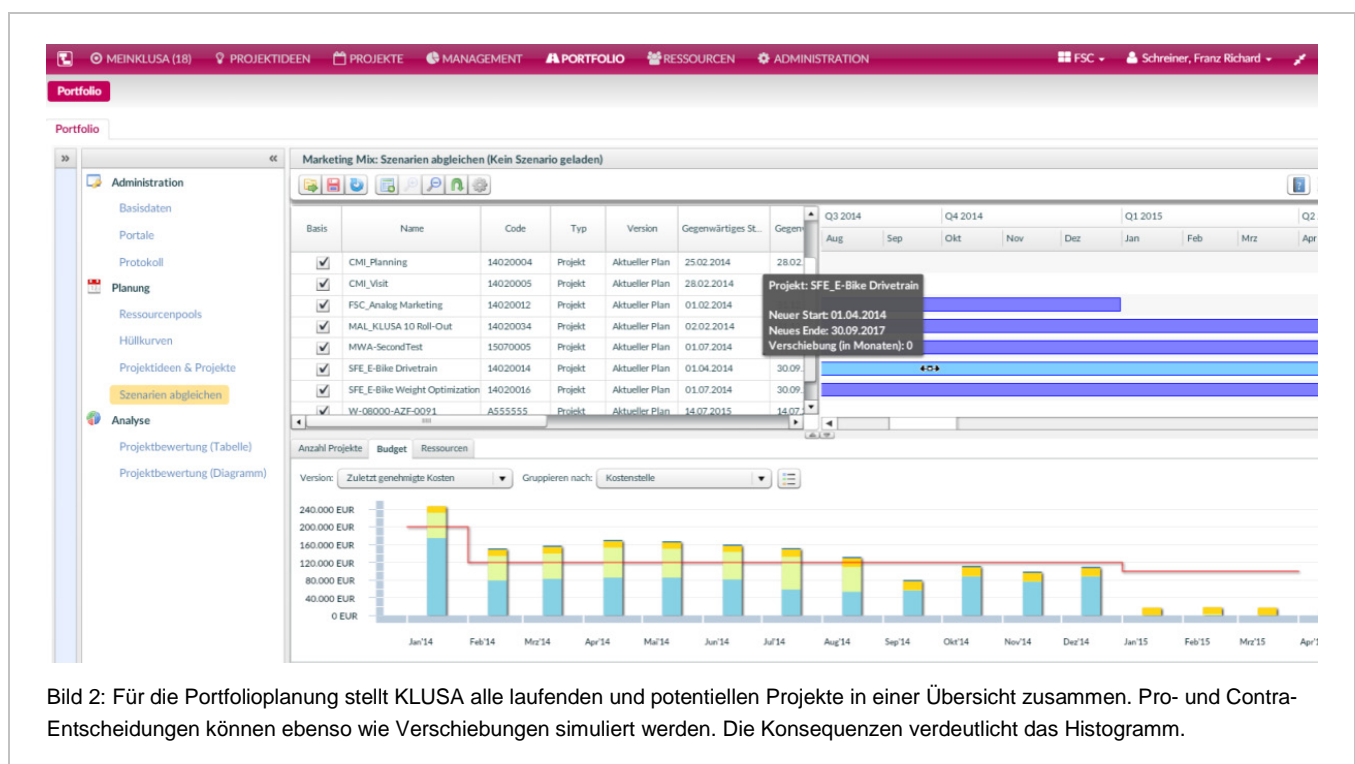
MEINKLUSA (18) PROJEKTIDEEN PROJEKTE MANAGEMENT PORTFOLIO RESSOURCEN ADMINISTRATION FSC Schreiner, Franz Richard

Portfolio

Portfolio

»
«
Administration
Basisdaten
Portale
Protokoll
Planung
Ressourcenpools
Hüllkurven
Projektideen & Projekte
Szenarien abgleichen
Analyse
Projektbewertung (Tabelle)
Projektbewertung (Diagramm)

Marketing Mix: Szenarien abgleichen (Kein Szenario geladen)

| Basis | Name | Code | Typ | Version | Gegenwärtiges St... | Gegen |
|---|---|---|---|---|---|---|
| ✓ | CMI_Planning | 14020004 | Projekt | Aktueller Plan | 25.02.2014 | 28.02. |
| ✓ | CMI_Visit | 14020005 | Projekt | Aktueller Plan | 28.02.2014 | |
| ✓ | FSC_Analog Marketing | 14020012 | Projekt | Aktueller Plan | 01.02.2014 | |
| ✓ | MAL_KLUSA 10 Roll-Out | 14020034 | Projekt | Aktueller Plan | 02.02.2014 | |
| ✓ | MWA-SecondTest | 15070005 | Projekt | Aktueller Plan | 01.07.2014 | |
| ✓ | SFE_E-Bike Drivetrain | 14020014 | Projekt | Aktueller Plan | 01.04.2014 | 30.09. |
| ✓ | SFE_E-Bike Weight Optimization | 14020016 | Projekt | Aktueller Plan | 01.07.2014 | 30.09. |
| ✓ | W-08000-AZF-0091 | A555555 | Projekt | Aktueller Plan | 14.07.2015 | 14.07. |

Q3 2014 Q4 2014 Q1 2015 Q2
Aug Sep Okt Nov Dez Jan Feb Mrz Apr

Projekt: SFE_E-Bike Drivetrain
Neuer Start: 01.04.2014
Neues Ende: 30.09.2017
Verschiebung (in Monaten): 0

Anzahl Projekte Budget Ressourcen

Version: Zuletzt genehmigte Kosten Gruppieren nach: Kostenstelle

240.000 EUR
200.000 EUR
160.000 EUR
120.000 EUR
80.000 EUR
40.000 EUR
0 EUR

Jan'14 Feb'14 Mrz'14 Apr'14 Mai'14 Jun'14 Jul'14 Aug'14 Sep'14 Okt'14 Nov'14 Dez'14 Jan'15 Feb'15 Mrz'15 Apr'

Bild 2: Für die Portfolioplanung stellt KLUSA alle laufenden und potentiellen Projekte in einer Übersicht zusammen. Pro- und Contra-Entscheidungen können ebenso wie Verschiebungen simuliert werden. Die Konsequenzen verdeutlicht das Histogramm.